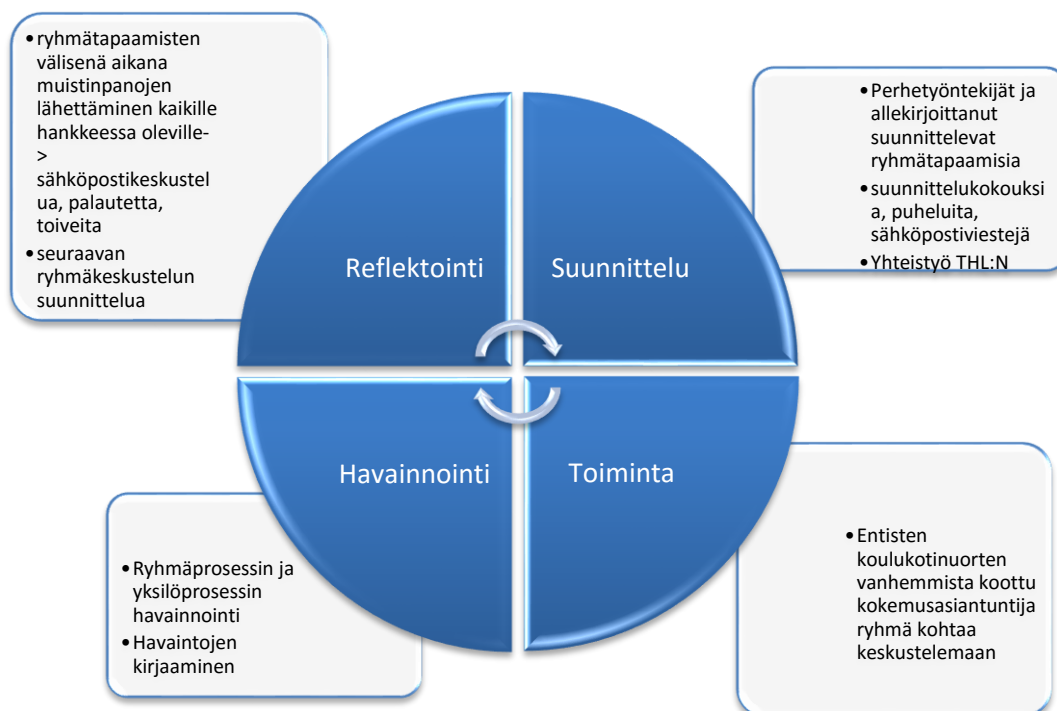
• ryhmätapaamisten välisenä aikana muistinpanojen lähettäminen kaikille hankkeessa oleville-> sähköpostikeskustelua, palautetta, toiveita
• seuraavan ryhmäkeskustelun suunnittelua

• Perhetyöntekijät ja allekirjoittanut suunnittelevat ryhmätapaamisia
• suunnittelukokouksia, puheluita, sähköpostiviestejä
• Yhteistyö THL:N

Reflektointi

Suunnittelu

Havainnointi

Toiminta

• Ryhmäprosessin ja yksilöprosessin havainnointi
• Havaintojen kirjaaminen

• Entisten koulukotinuorten vanhemmista koottu kokemusasiantuntijaryhmä kohtaa keskustelemaan